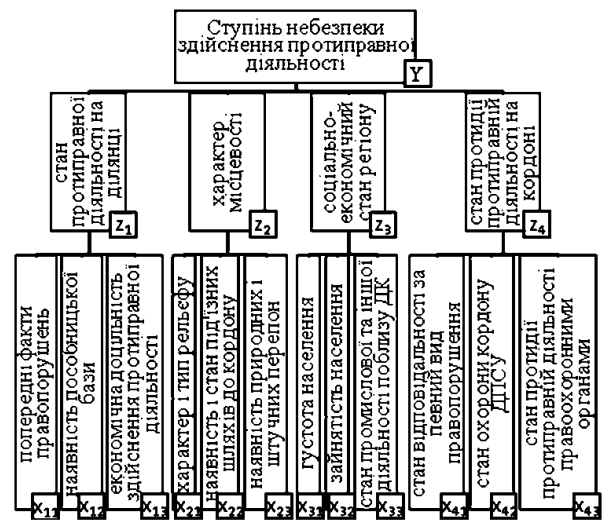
Ступінь небезпеки здійснення протиправної діяльності
Y

стан протиправної діяльності на ділянці
$Z_1$

характер місцевості
$Z_2$

соціально-економічний стан регіону
$Z_3$

стан протидії протиправній діяльності на кордоні
$Z_4$

попередні факти правопорушень
$X_{11}$

наявність посібницької бази
$X_{12}$

економічна доцільність здійснення протиправної діяльності
$X_{13}$

характер і тип рельєфу
$X_{21}$

наявність і стан під'їзних шляхів до кордону
$X_{22}$

наявність природних і штучних перепон
$X_{23}$

густота населення
$X_{31}$

зайнятість населення
$X_{32}$

стан промислової та іншої діяльності поблизу ДК
$X_{33}$

стан відповідальності за певний вид правопорушення
$X_{41}$

стан охорони кордону ДПСУ
$X_{42}$

стан протидії протиправній діяльності правоохоронними органами
$X_{43}$